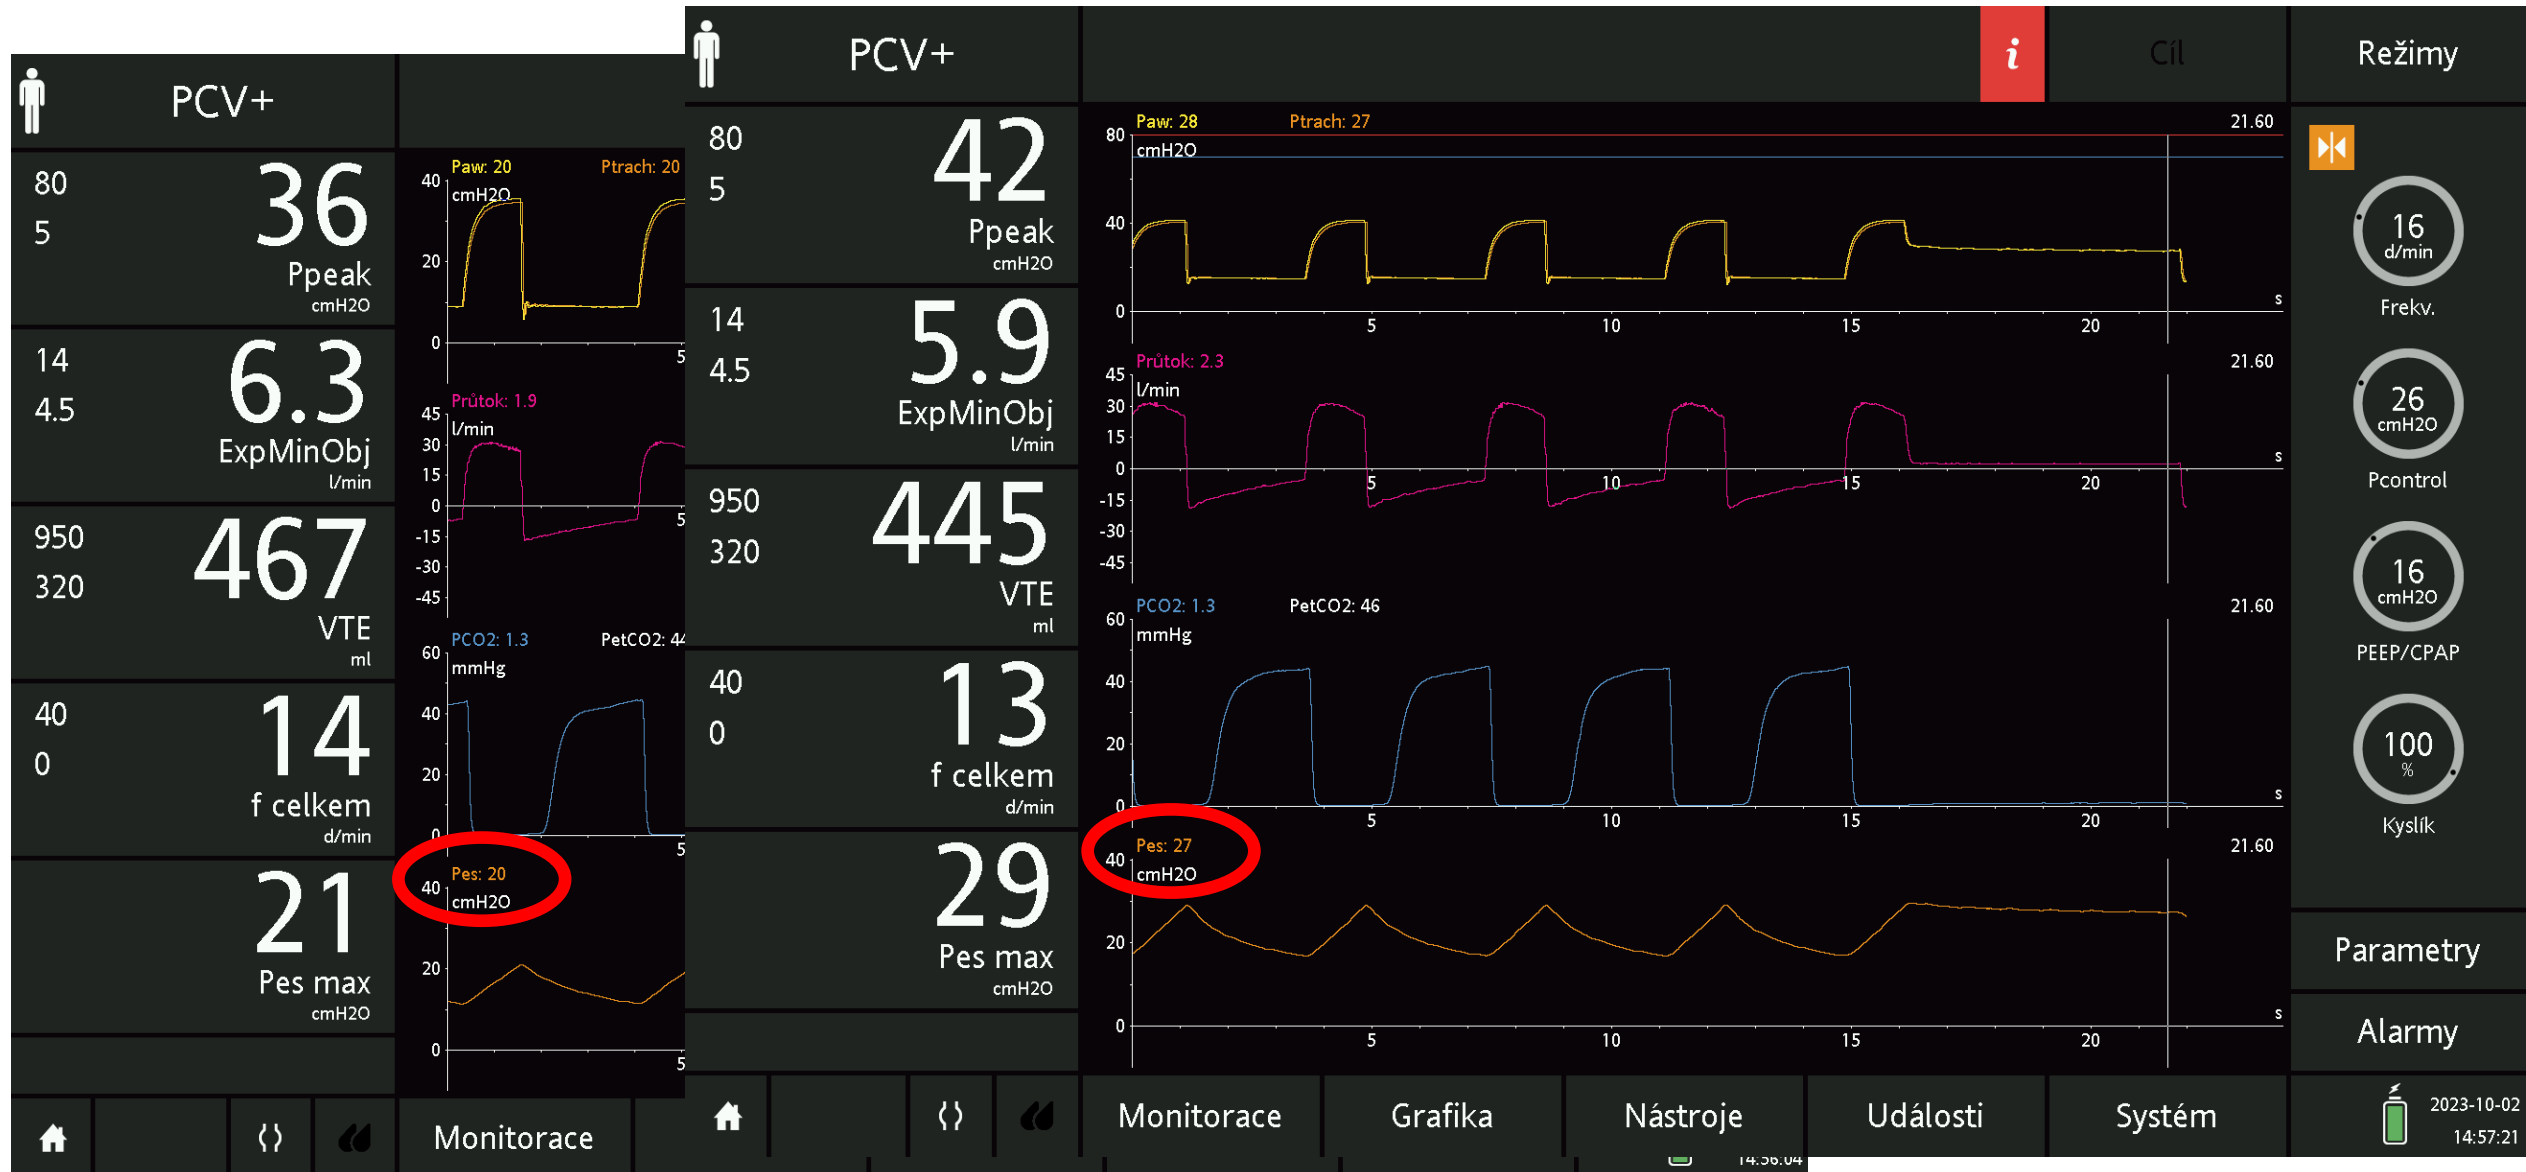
PCV+

80
5
36
Ppeak
cmH2O

14
4.5
6.3
ExpMinObj
l/min

950
320
467
VTE
ml

40
0
14
f celkem
d/min

21
Pes max
cmH2O

Paw: 20 Ptrach: 20
40 cmH2O
20
0
5

Průtok: 1.9
45 l/min
30
15
0
-15
-30
-45
5

PCO2: 1.3 PetCO2: 44
60 mmHg
40
20
0
5

Pes: 20
40 cmH2O
20
0
5

Monitorace

PCV+

80
5
42
Ppeak
cmH2O

14
4.5
5.9
ExpMinObj
l/min

950
320
445
VTE
ml

40
0
13
f celkem
d/min

29
Pes max
cmH2O

Cíl

Režimy

Paw: 28 Ptrach: 27 21.60
80 cmH2O
40
0
s
5 10 15 20

Průtok: 2.3 21.60
45 l/min
30
15
0
-15
-30
-45
s
5 10 15 20

PCO2: 1.3 PetCO2: 46 21.60
60 mmHg
40
20
0
s
5 10 15 20

Pes: 27 21.60
40 cmH2O
20
0
s
5 10 15 20

16 d/min
Frekv.

26 cmH2O
Pcontrol

16 cmH2O
PEEP/CPAP

100 %
Kyslík

Parametry

Alarmy

Monitorace
Grafika
Nástroje
Události
Systém

2023-10-02
14:57:21

14:56:04